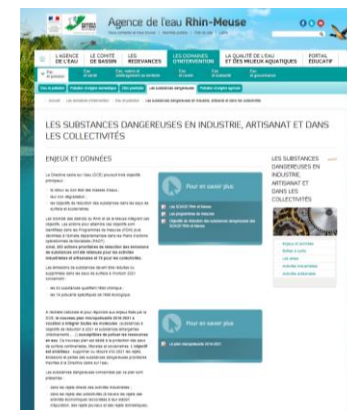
Agence de l'eau Rhin-Meuse

L'AGENCE DE L'EAU | LE COMITÉ DE BASSIN | LES REDEVANCES | LES DOMAINES D'INTERVENTION | LA QUALITÉ DE L'EAU ET DES MILIEUX AQUATIQUES | PORTAIL ÉDUCATIF

LES SUBSTANCES DANGEREUSES EN INDUSTRIE, ARTISANAT ET DANS LES COLLECTIVITÉS

ENJEUX ET DONNÉES

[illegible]

Pour en savoir plus

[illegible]

Pour en savoir plus

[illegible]

LES SUBSTANCES DANGEREUSES EN INDUSTRIE ARTISANAT ET DANS LES COLLECTIVITÉS

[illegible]